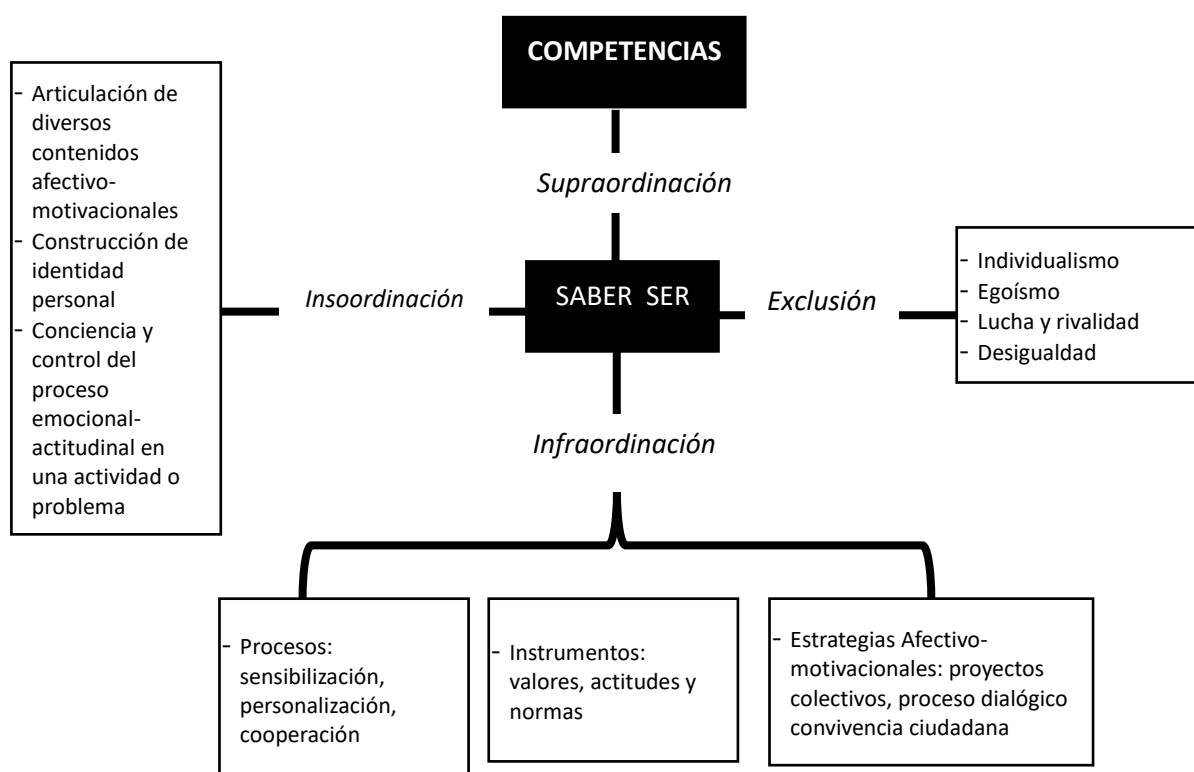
COMPETENCIAS

Supraordinación

- Articulación de diversos contenidos afectivo-motivacionales
- Construcción de identidad personal
- Conciencia y control del proceso emocional-actitudinal en una actividad o problema

Insoordinación

SABER SER

Exclusión

- Individualismo
- Egoísmo
- Lucha y rivalidad
- Desigualdad

Infraordinación

- Procesos: sensibilización, personalización, cooperación

- Instrumentos: valores, actitudes y normas

- Estrategias Afectivo-motivacionales: proyectos colectivos, proceso dialógico convivencia ciudadana